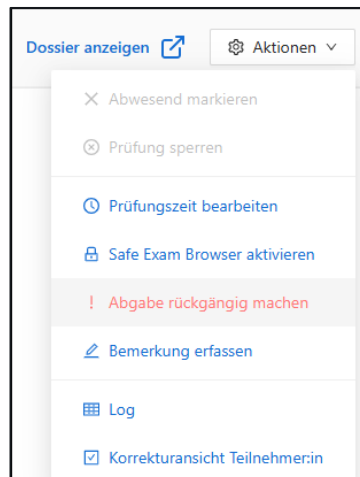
Dossier anzeigen

Aktionen

Abwesend markieren

Prüfung sperren

Prüfungszeit bearbeiten

Safe Exam Browser aktivieren

Abgabe rückgängig machen

Bemerkung erfassen

Log

Korrekturansicht Teilnehmer:in